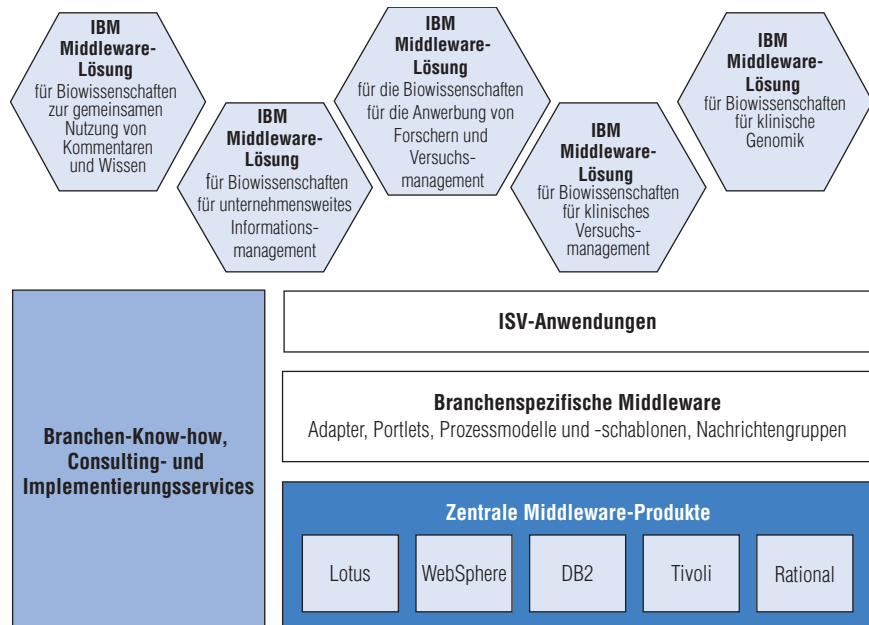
IBM Middleware-Lösung für Biowissenschaften zur gemeinsamen Nutzung von Kommentaren und Wissen

IBM Middleware-Lösung für Biowissenschaften für unternehmensweites Informationsmanagement

IBM Middleware-Lösung für die Biowissenschaften für die Anwerbung von Forschern und Versuchsmanagement

IBM Middleware-Lösung für Biowissenschaften für klinisches Versuchsmanagement

IBM Middleware-Lösung für Biowissenschaften für klinische Genomik

Branchen-Know-how, Consulting- und Implementierungsservices

ISV-Anwendungen

Branchenspezifische Middleware
Adapter, Portlets, Prozessmodelle und -schablonen, Nachrichtengruppen

Zentrale Middleware-Produkte

Lotus

WebSphere

DB2

Tivoli

Rational